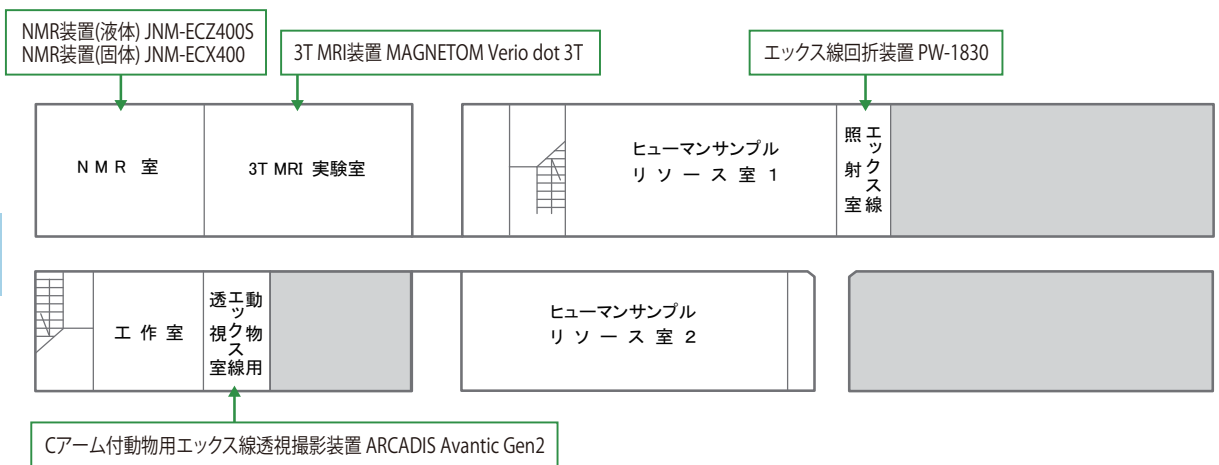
NMR装置(液体) JNM-ECZ400S
NMR装置(固体) JNM-ECX400

3T MRI装置 MAGNETOM Verio dot 3T

エックス線回折装置 PW-1830

NMR 室

3T MRI 実験室

ヒューマンサンプル
リソース室 1

エックス線照射室

工作室

動物用エックス線透視室

ヒューマンサンプル
リソース室 2

Cアーム付動物用エックス線透視撮影装置 ARCADIS Avantic Gen2